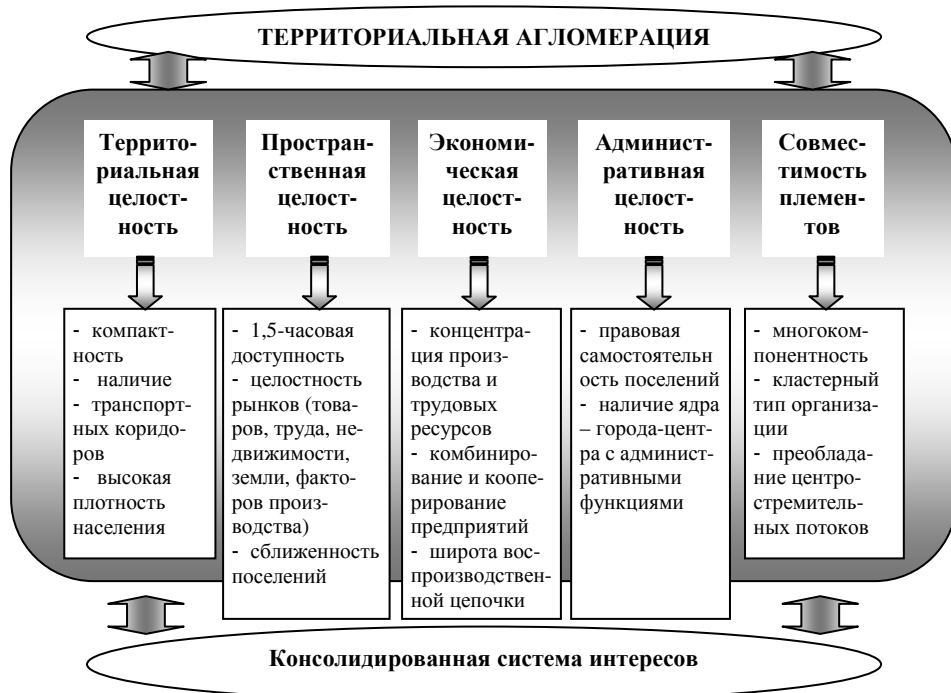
ТЕРРИТОРИАЛЬНАЯ АГЛОМЕРАЦИЯ

Территориальная целостность

Пространственная целостность

Экономическая целостность

Административная целостность

Совместимость племенов

- компактность
- наличие
- транспортных коридоров
- высокая плотность населения

- 1,5-часовая доступность
- целостность рынков (товаров, труда, недвижимости, земли, факторов производства)
- сближенность поселений

- концентрация производства и трудовых ресурсов
- комбинирование и кооперирование предприятий
- широта воспроизводственной цепочки

- правовая самостоятельн ость поселений
- наличие ядра – города-центра с административными функциями

- многокомпонентность
- кластерный тип организации
- преобладание центростремительных потоков

Консолидированная система интересов